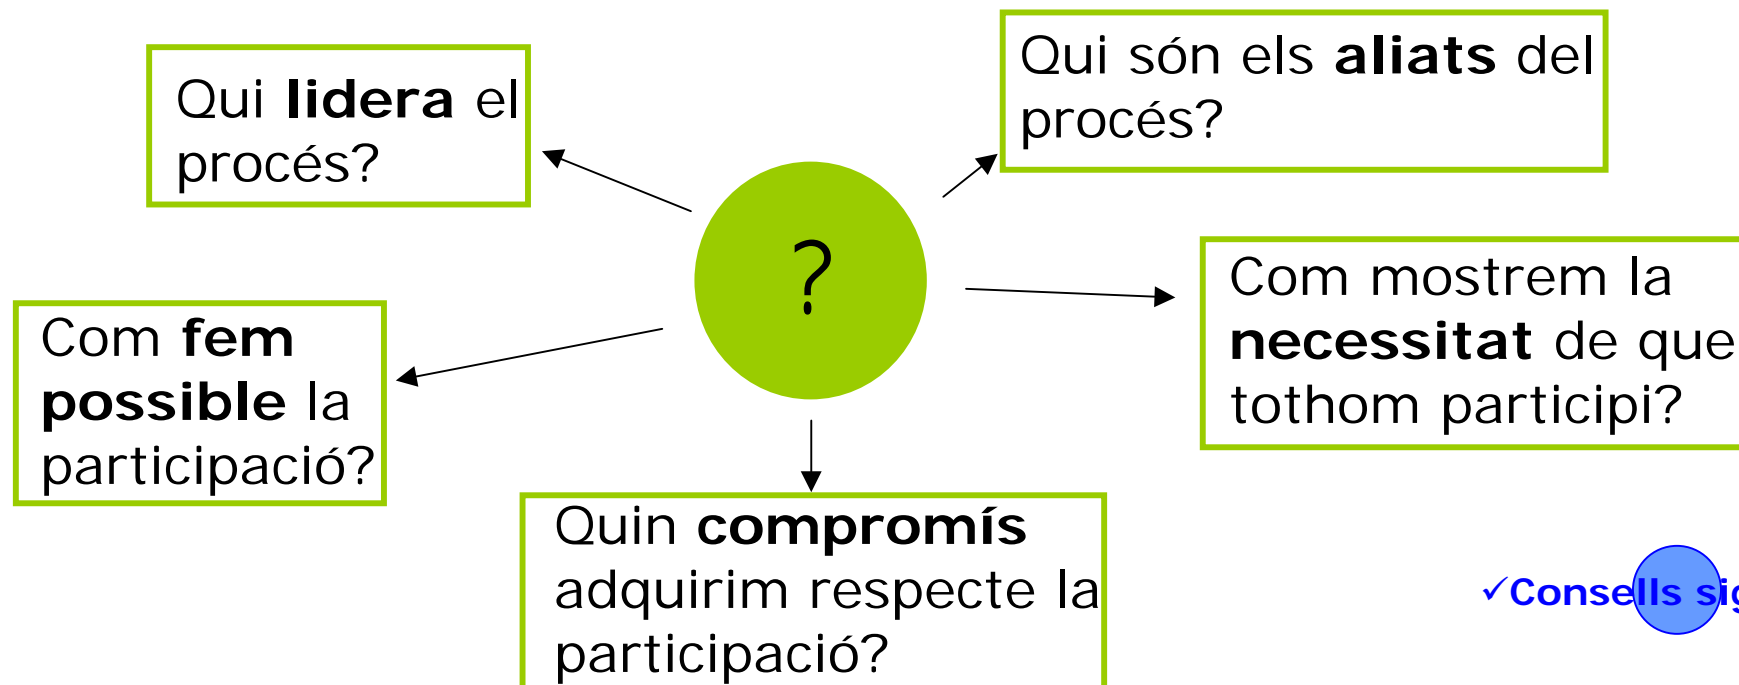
Qui **lidera** el procés?

Qui són els **aliats** del procés?

?

Com mostrem la **necessitat** de que tothom participi?

Com **fem possible** la participació?

Quin **compromís** adquirim respecte la participació?

✓Consells si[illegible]